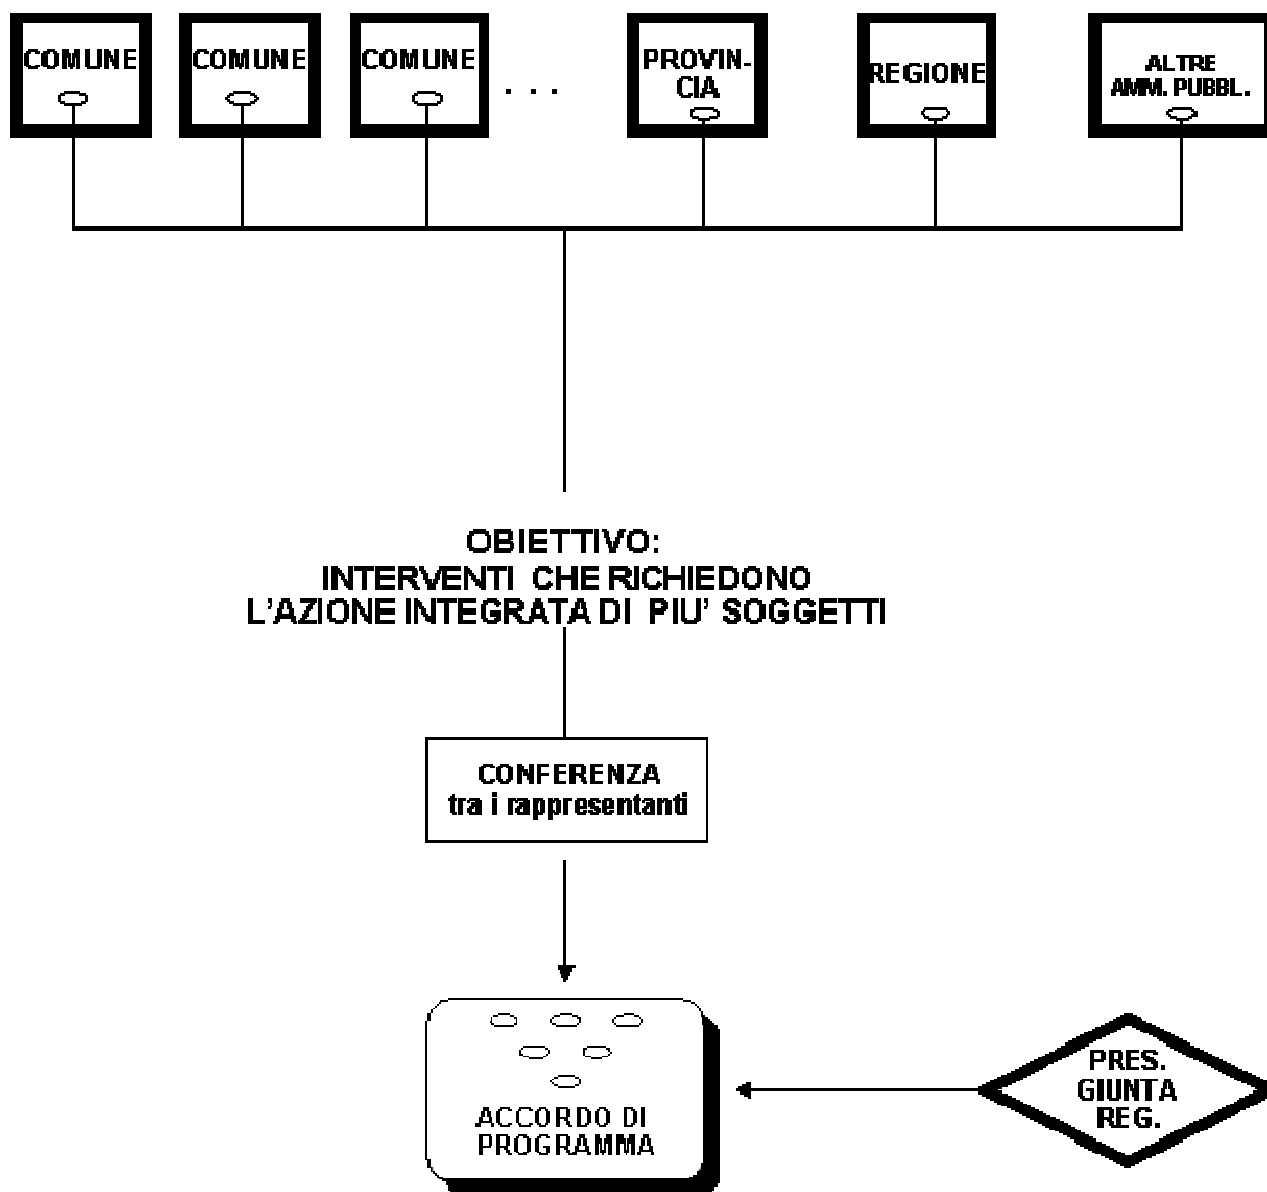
COMUNE

COMUNE

COMUNE

. . .

PROVINCIA

REGIONE

ALTRE AMM. PUBBL.

OBIETTIVO:
INTERVENTI CHE RICHIEDONO
L'AZIONE INTEGRATA DI PIU' SOGGETTI

CONFERENZA
tra i rappresentanti

ACCORDO DI PROGRAMMA

PRES. GIUNTA REG.